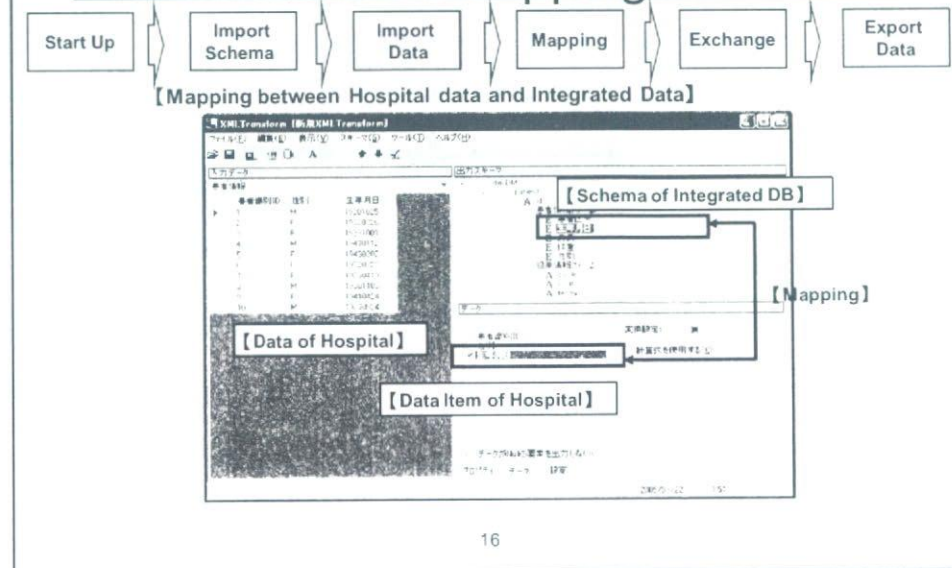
Start Up
Import Schema
Import Data
Mapping
Exchange
Export Data

【Mapping between Hospital data and Integrated Data】

XML Transform [新規XML Transform]
ファイル(F) 編集(E) 表示(V) スキーマ(S) ツール(T) ヘルプ(H)
入力データ
出力スキーマ
生年月日
【Schema of Integrated DB】
【Mapping】
【Data of Hospital】
【Data Item of Hospital】
文字設定:
計算式を使用する
データ内容の要素を出力しない
プロパティ データ 設定

16